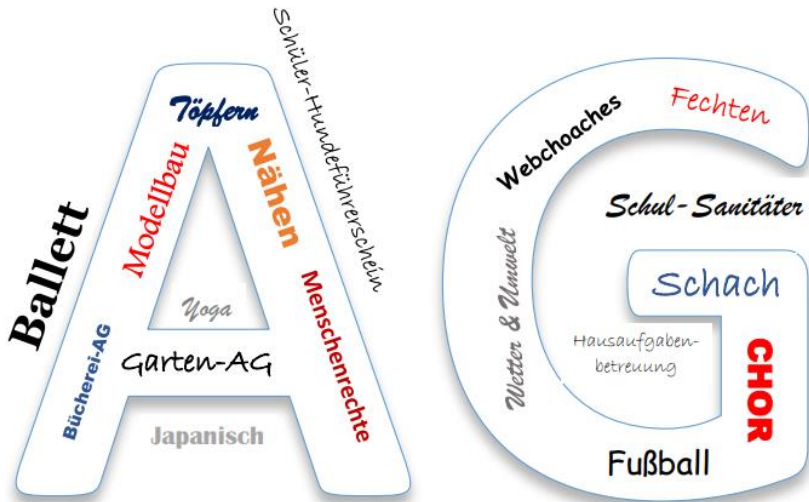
Schüler-Hundeführerschein
Töpfern
Nähen
Modellbau
Ballett
Yoga
Menschenrechte
Bücherei-AG
Garten-AG
Japanisch
Webchoaches
Fechten
Schul-Sanitäter
Schach
Wetter & Umwelt
Hausaufgabenbetreuung
CHOR
Fußball